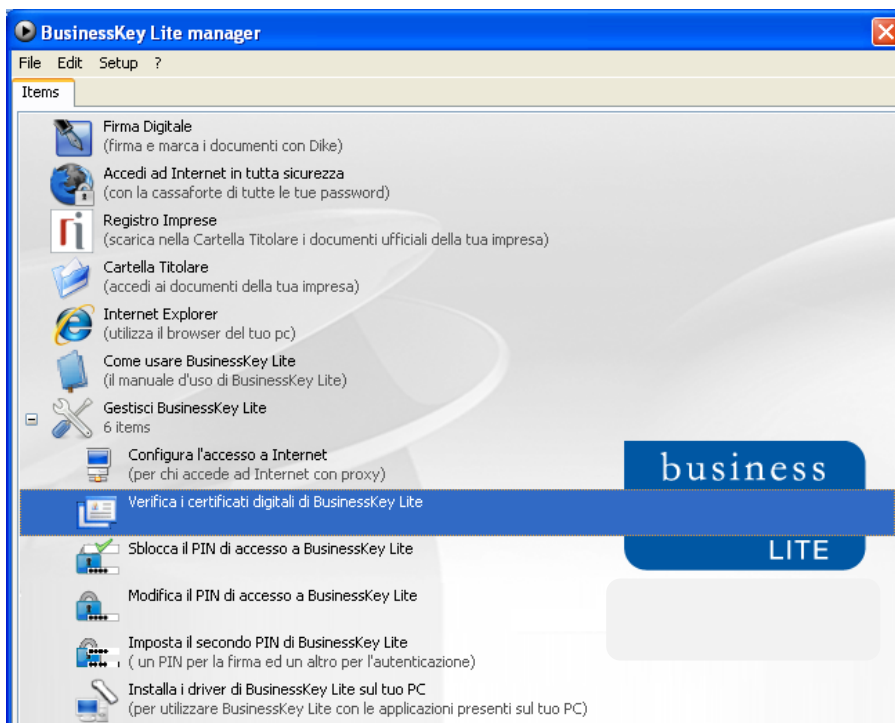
BusinessKey Lite manager

File Edit Setup ?

Items

Firma Digitale
(firma e marca i documenti con Dike)

Accedi ad Internet in tutta sicurezza
(con la cassaforte di tutte le tue password)

Registro Imprese
(scarica nella Cartella Titolare i documenti ufficiali della tua impresa)

Cartella Titolare
(accedi ai documenti della tua impresa)

Internet Explorer
(utilizza il browser del tuo pc)

Come usare BusinessKey Lite
(il manuale d'uso di BusinessKey Lite)

Gestisci BusinessKey Lite
6 items

Configura l'accesso a Internet
(per chi accede ad Internet con proxy)

Verifica i certificati digitali di BusinessKey Lite

Sblocca il PIN di accesso a BusinessKey Lite

Modifica il PIN di accesso a BusinessKey Lite

Imposta il secondo PIN di BusinessKey Lite
( un PIN per la firma ed un altro per l'autenticazione)

Installa i driver di BusinessKey Lite sul tuo PC
(per utilizzare BusinessKey Lite con le applicazioni presenti sul tuo PC)

business

LITE